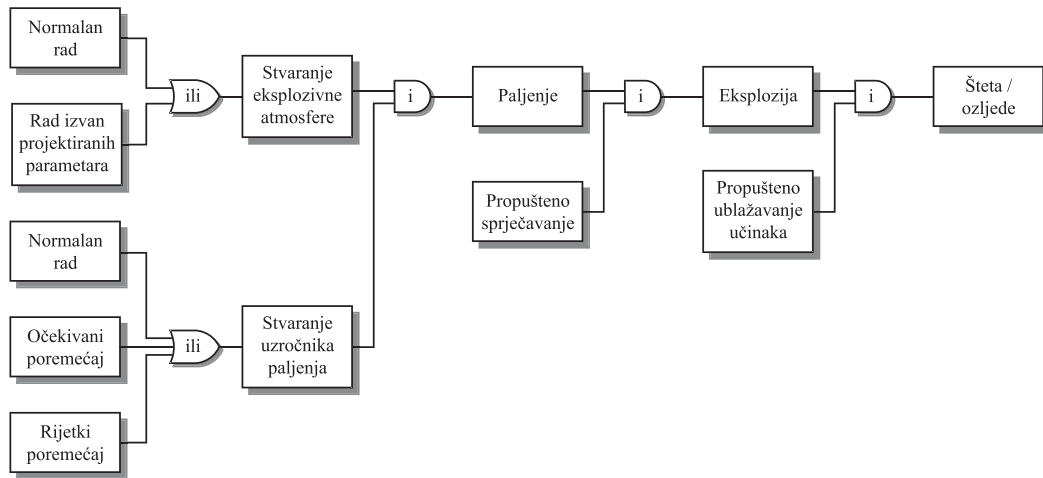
Normalan rad

Rad izvan projektiranih parametara

ili

Stvaranje eksplozivne atmosfere

i

Paljenje

i

Eksplozija

i

Šteta / ozljede

Propušteno sprječavanje

Propušteno ublažavanje učinaka

Normalan rad

Očekivani poremećaj

Rijetki poremećaj

ili

Stvaranje uzročnika paljenja